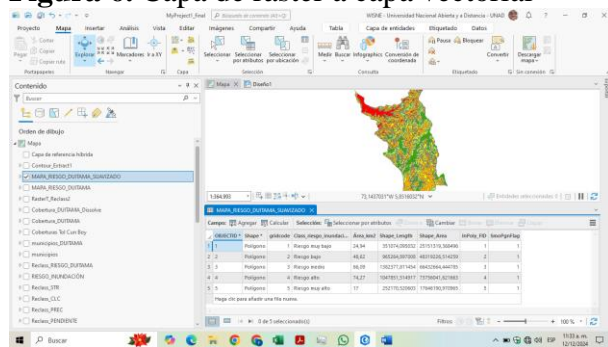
Figura 6. Capa de ráster a capa vectorial

MyProject1_final
Buscar en comandos (Alt+Q)
WSNE - Universidad Nacional Abierta y a Distancia - UNAD

Proyecto Mapa Insertar Análisis Vista Editar Imágenes Compartir Ayuda Tabla Capa de entidades Etiquetado Datos

Cortar
Copiar
Pegar
Copiar ruta
Portapapeles
Explorar
Marcadores
Ir a XY
Navegar
Capa
Seleccionar
Seleccionar por atributos
Seleccionar por ubicación
Selección
Medir
Buscar
Infographics
Conversión de coordenadas
Consulta
Pausa
Bloquear
Etiquetado
Convertir
Descargar mapa
Sin conexión

Contenido
Buscar
Orden de dibujo
Mapa
Capa de referencia híbrida
Contour_Extract1
MAPA_RIESGO_DUITAMA_SUAVIZADO
MAPA_RIESGO_DUITAMA
RasterT_Reclass1
Cobertura_DUITAMA_Dissolve
Cobertura_DUITAMA
Coberturas Tol Cun Boy
municipios_DUITAMA
municipios
Reclass_RIESGO_DUITAMA
RIESGO_INUNDACIÓN
Reclass_STR
Reclass_CLC
Reclass_PREC
Reclass_PENDIENTE

Mapa
Diseño1

1:364.992
73,1437031°W 5,8318032°N
0 Entidades seleccionadas

MAPA_RIESGO_DUITAMA_SUAVIZADO
Campo: Agregar Calcular Selección: Seleccionar por atributos Cambiar

| | OBJECTID * | Shape * | gridcode | Clase_riesgo_inundaci... | Área_km2 | Shape_Length | Shape_Area | InPoly_FID | SimPgnFlag |
|---|---|---|---|---|---|---|---|---|---|
| 1 | 1 | Polígono | 1 | Riesgo muy bajo | 24,94 | 351074,095032 | 25151319,368496 | 1 | 1 |
| 2 | 2 | Polígono | 2 | Riesgo bajo | 48,62 | 365204,507000 | 48316330,514230 | 2 | 1 |
| 3 | 3 | Polígono | 3 | Riesgo medio | 86,05 | 1382371,011454 | 86430964,444785 | 3 | 1 |
| 4 | 4 | Polígono | 4 | Riesgo alto | 74,27 | 1047851,514817 | 75798641,821663 | 4 | 1 |
| 5 | 5 | Polígono | 5 | Riesgo muy alto | 17 | 252170,929803 | 17848780,970965 | 5 | 1 |

Haga clic para añadir una fila nueva.

0 de 5 seleccionado(s)
Filtros:
100 %

Buscar
11:33 a. m.
12/12/2024
ESP